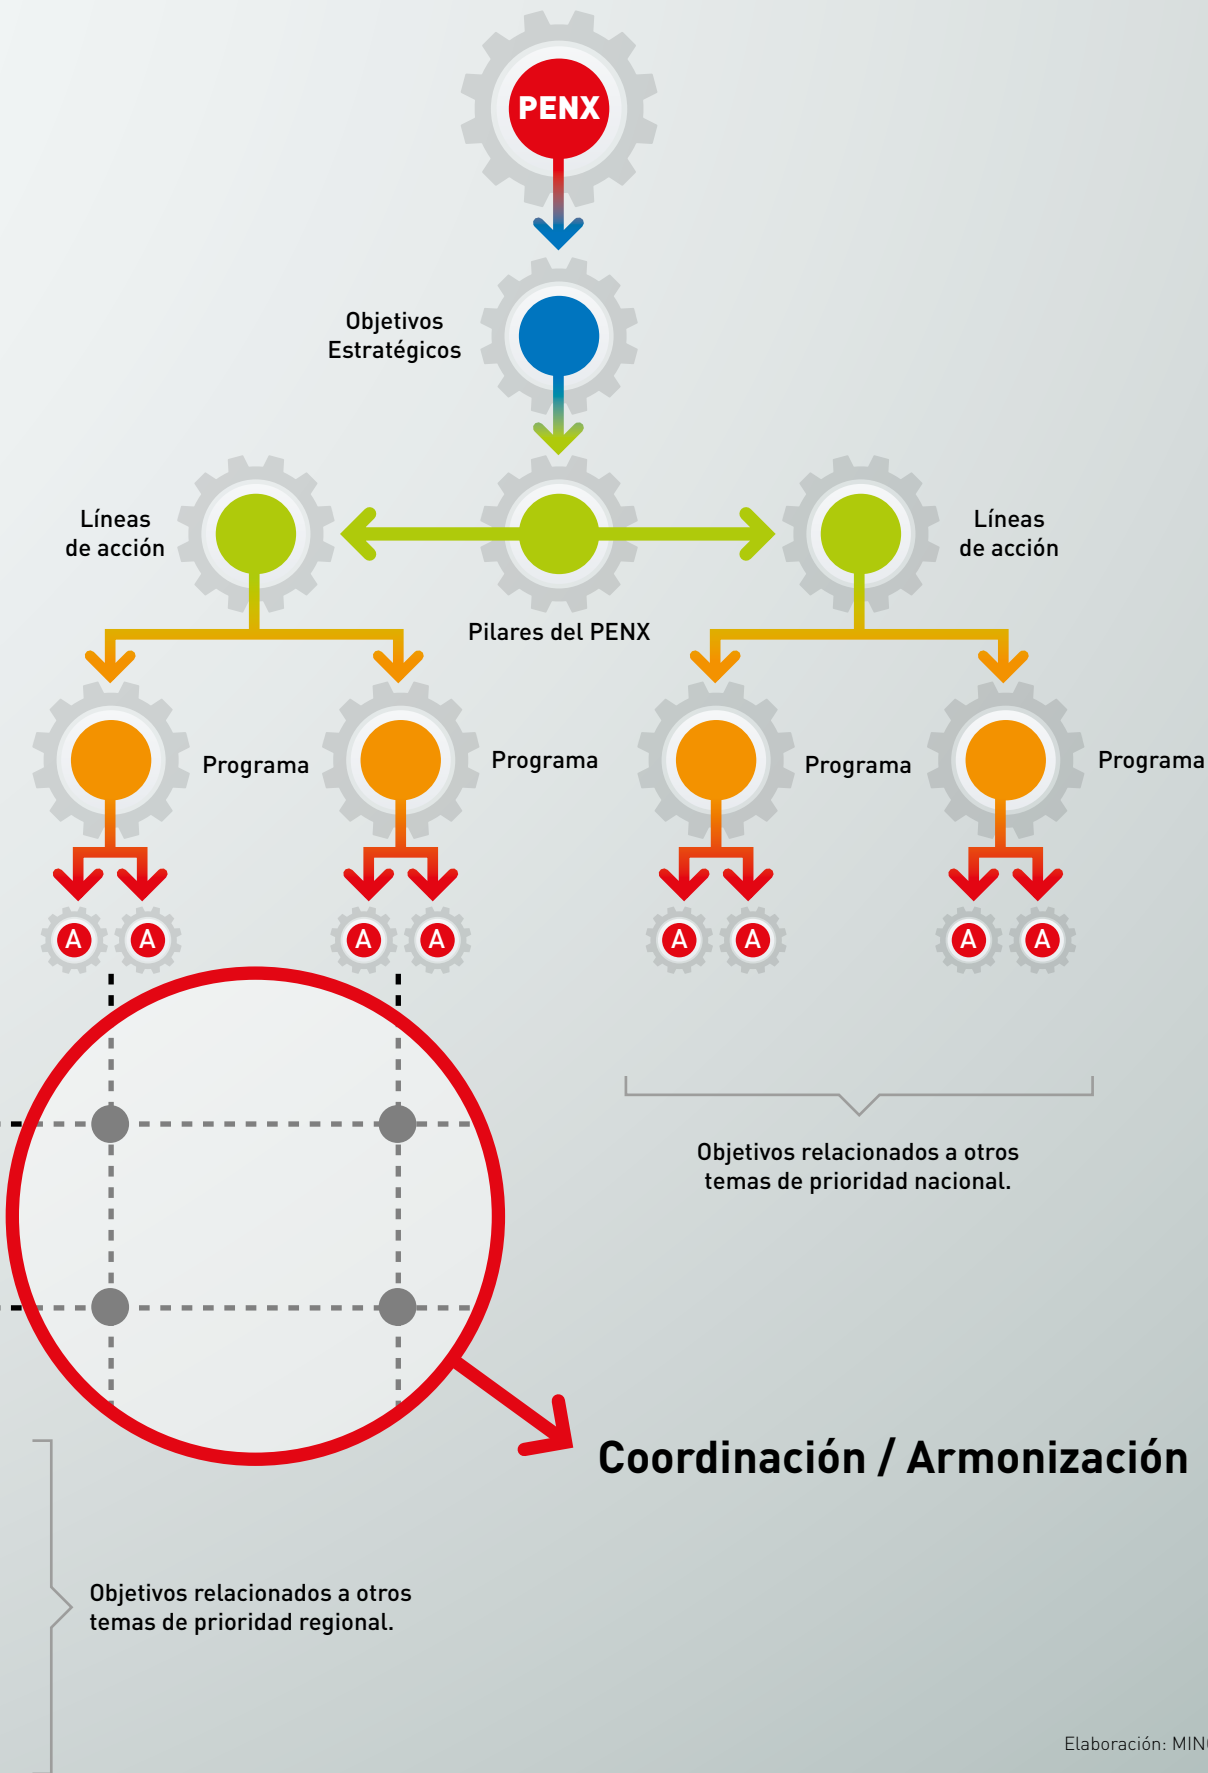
PENX

Objetivos Estratégicos

Líneas de acción

Líneas de acción

Pilares del PENX

Programa

Programa

Programa

Programa

A A A A A A A A

Objetivos relacionados a otros temas de prioridad nacional.

Coordinación / Armonización

Objetivos relacionados a otros temas de prioridad regional.

Elaboración: MIN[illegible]